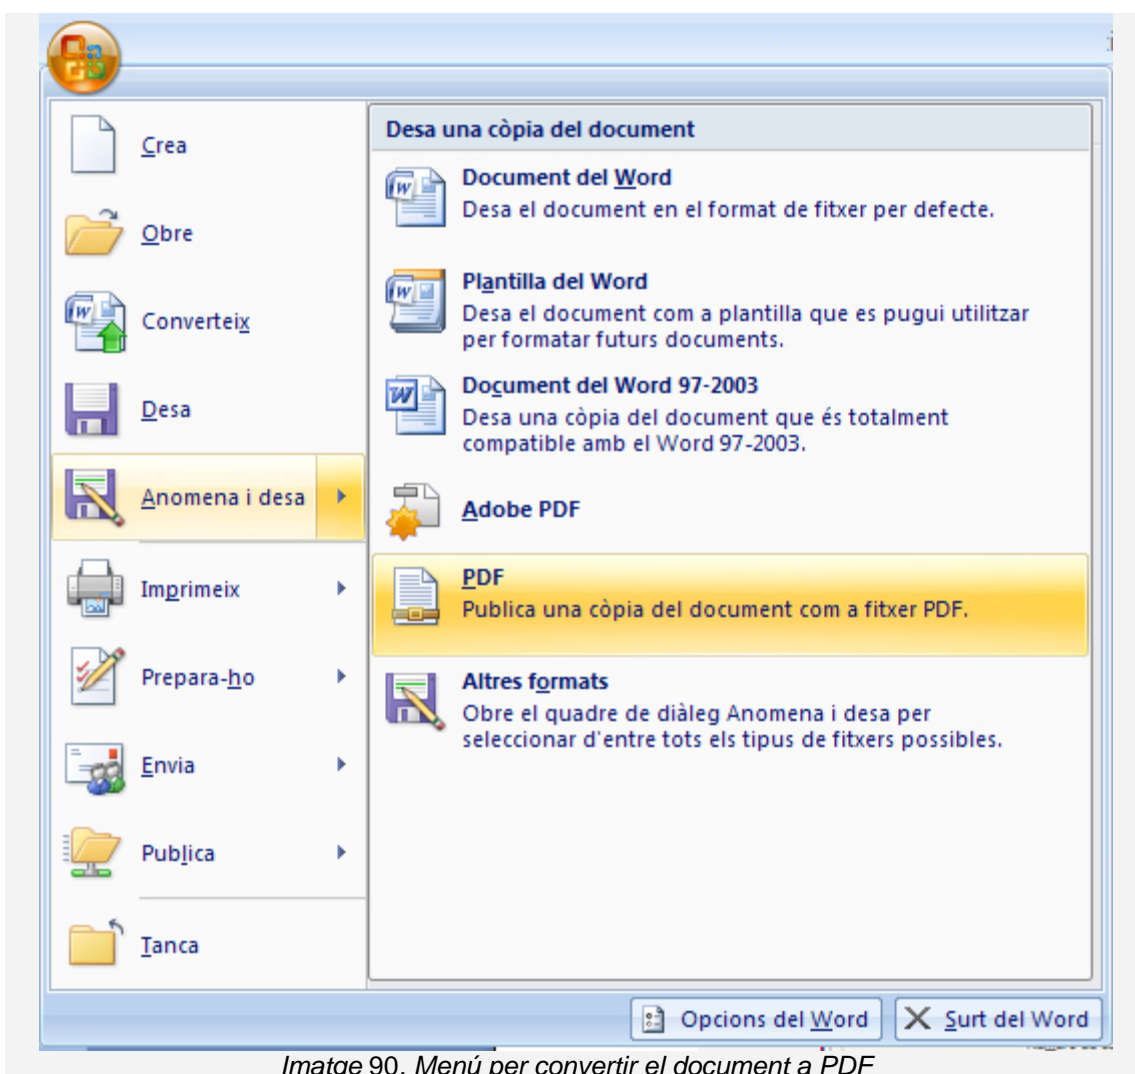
Crea

Obre

Converteix

Desa

Anomena i desa

Imprimeix

Prepara-ho

Envia

Publica

Tanca

Desa una còpia del document

Document del Word
Desa el document en el format de fitxer per defecte.

Plantilla del Word
Desa el document com a plantilla que es pugui utilitzar per formatar futurs documents.

Document del Word 97-2003
Desa una còpia del document que és totalment compatible amb el Word 97-2003.

Adobe PDF

PDF
Publica una còpia del document com a fitxer PDF.

Altres formats
Obre el quadre de diàleg Anomena i desa per seleccionar d'entre tots els tipus de fitxers possibles.

Opcions del Word

Surt del Word

Imatge 90. Menú per convertir el document a PDF